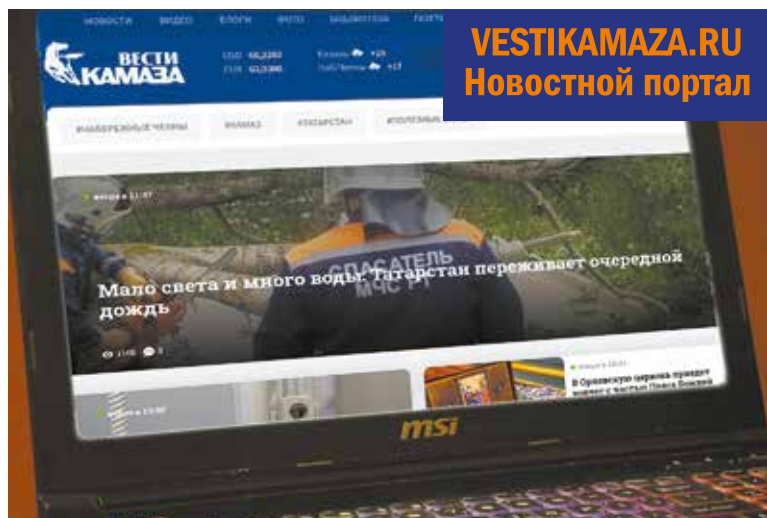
VESTIKAMAZA.RU
Новостной портал

НОВОСТИ ВИДЕО БЛОГИ ФОТО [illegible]

ВЕСТИ КАМАЗА

USD 66,2282 EUR 63,2690

Казань +19
Наб.Челны +17

#НАБЕРЕЖНЫЕ ЧЕЛНЫ #КАМАЗ #ТАТАРСТАН #ПОЛЕЗНЫЕ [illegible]

Мало света и много воды: Татарстан переживает очередной дождь

СПАСАТЕЛЬ МЧС РТ

В Орловскую церковь прибудет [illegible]

msi